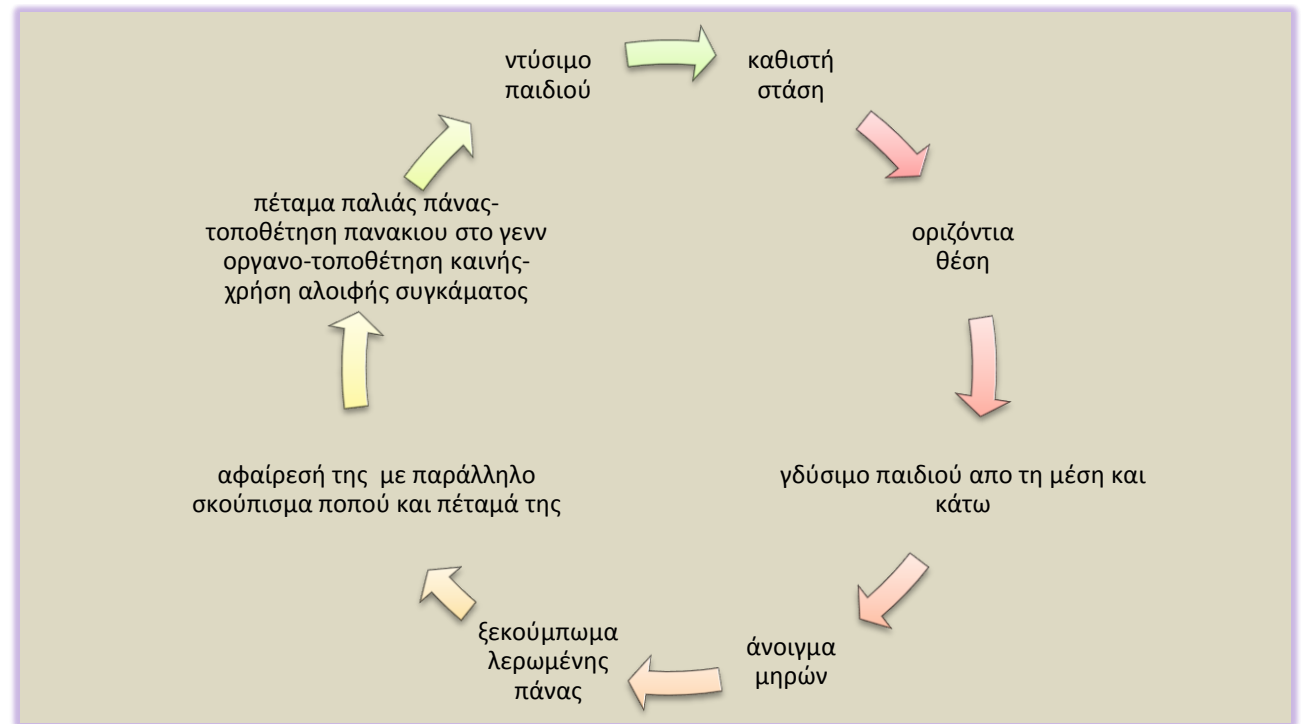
ντύσιμο παιδιού

καθιστή στάση

οριζόντια θέση

γδύσιμο παιδιού απο τη μέση και κάτω

άνοιγμα μηρών

ξεκούμπωμα λερωμένης πάνας

αφαίρεσή της με παράλληλο σκούπισμα ποπού και πέταμά της

πέταμα παλιάς πάνας-τοποθέτηση πανακιου στο γενν οργανο-τοποθέτηση καινής-χρήση αλοιφής συγκάματος